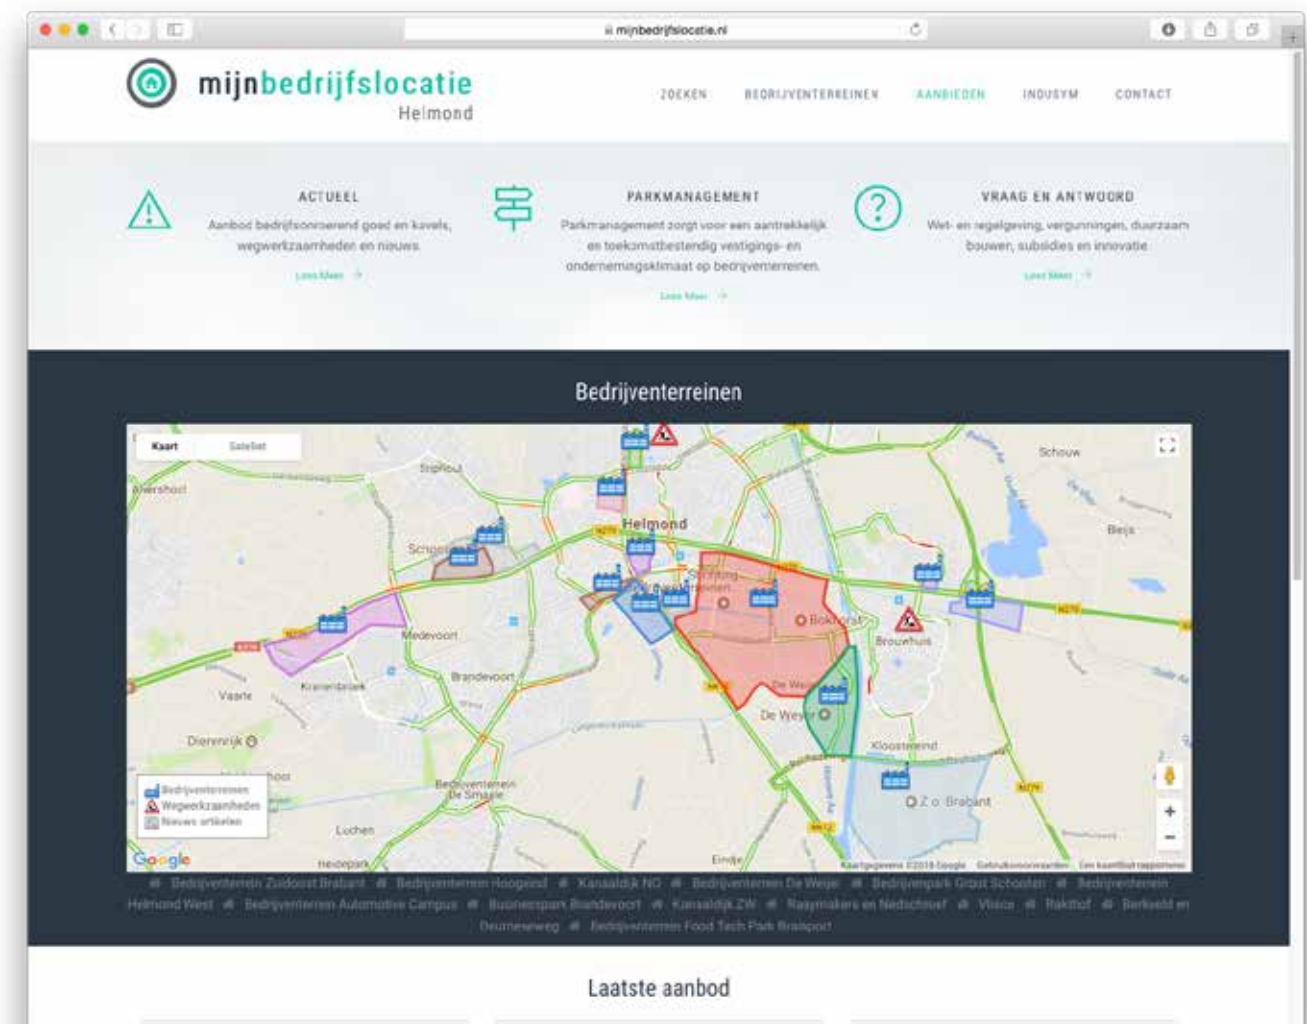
mijnbedrijfslocatie.nl

mijnbedrijfslocatie
Helmond

ZOEKEN BEDRIJVENTERREINEN AANBIEDEN INDUSYM CONTACT

ACTUEEL
Aanbod bedrijfsonroerend goed en kavels, wegwerkzaamheden en nieuws
Lees Meer →

PARKMANAGEMENT
Parkmanagement zorgt voor een aantrekkelijk en toekomstbestendig vestigings- en ondernemingsklimaat op bedrijventerreinen.
Lees Meer →

VRAAG EN ANTWOORD
Wet- en regelgeving, vergunningen, duurzaam bouwen, subsidies en innovatie
Lees Meer →

Bedrijventerreinen

Kaart Satelliet

Stiphout
Aarle-Rixtel? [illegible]
Helmond
Schouw
Beek
Scheepstal
Medevoort
Brandevoort
Brouwhuis
Vaarle
Kranenbroek
Dierenrijk
De Weyer
Kloosterveld
Bedrijventerreinen De Smagtle
Z.o. Brabant
Luchen
Heidepark
Eindje

Bedrijventerreinen
Wegwerkzaamheden
Nieuws artikelen

Google
Kaartgegevens ©2018 Google Gebruiksvoorwaarden Een kaartfout rapporteren

# Bedrijventerreinen Zuidoost Brabant # Bedrijventerreinen Hoogeind # Kanaaldijk NO # Bedrijventerreinen De Weyer # Bedrijvenpark Groot Schooten # Bedrijventerreinen Helmond West # Bedrijventerreinen Automotive Campus # Businesspark Brandevoort # Kanaaldijk ZW # Rapymakers en Nedschroef # Vlisca # Rakthof # Berkveld en Deurneseweg # Bedrijventerreinen Food Tech Park Brainport

Laatste aanbod